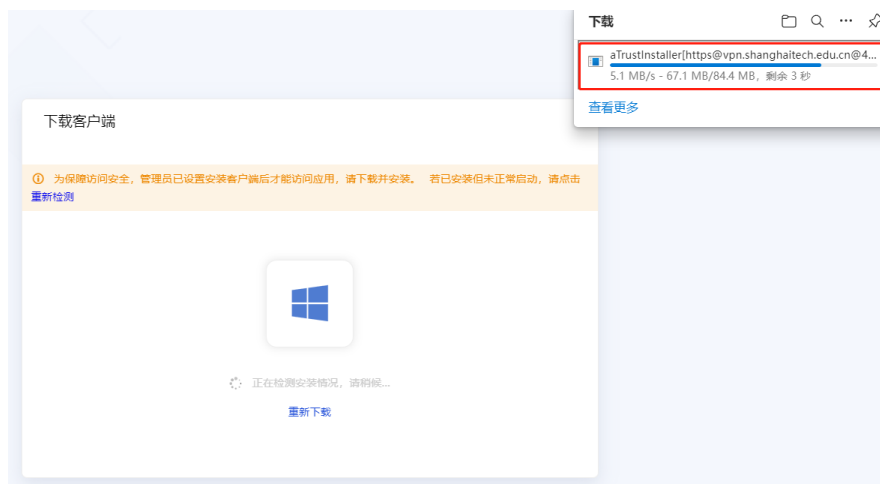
下载

aTrustInstaller[https@vpn.shanghaitech.edu.cn@4...

5.1 MB/s - 67.1 MB/84.4 MB，剩余 3 秒

查看更多

下载客户端

为保障访问安全，管理员已设置安装客户端后才能访问应用，请下载并安装。 若已安装但未正常启动，请点击重新检测

正在检测安装情况，请稍候...

重新下载